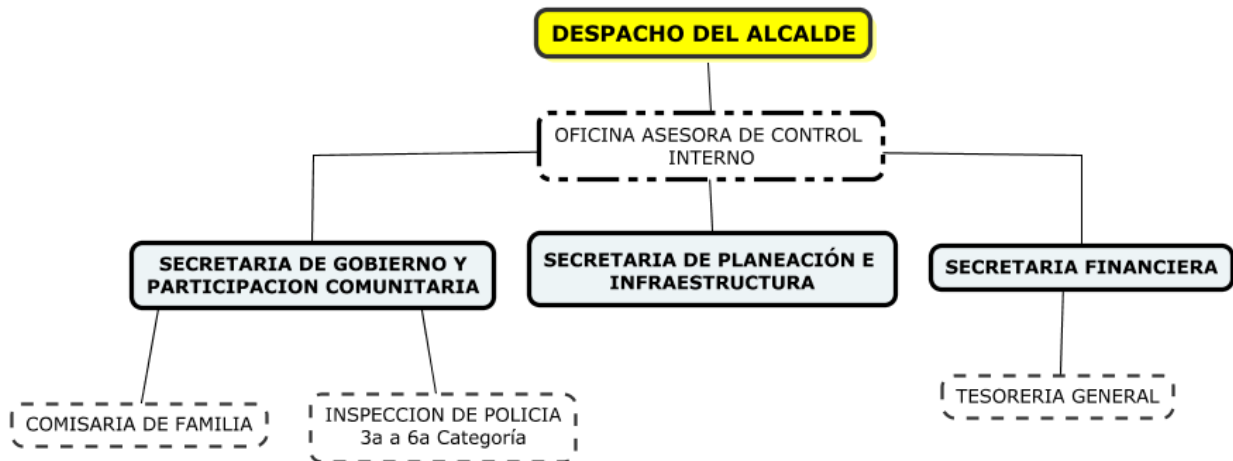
DESPACHO DEL ALCALDE

OFICINA ASESORA DE CONTROL INTERNO

SECRETARIA DE GOBIERNO Y PARTICIPACION COMUNITARIA

SECRETARIA DE PLANEACIÓN E INFRAESTRUCTURA

SECRETARIA FINANCIERA

COMISARIA DE FAMILIA

INSPECCION DE POLICIA 3a a 6a Categoría

TESORERIA GENERAL